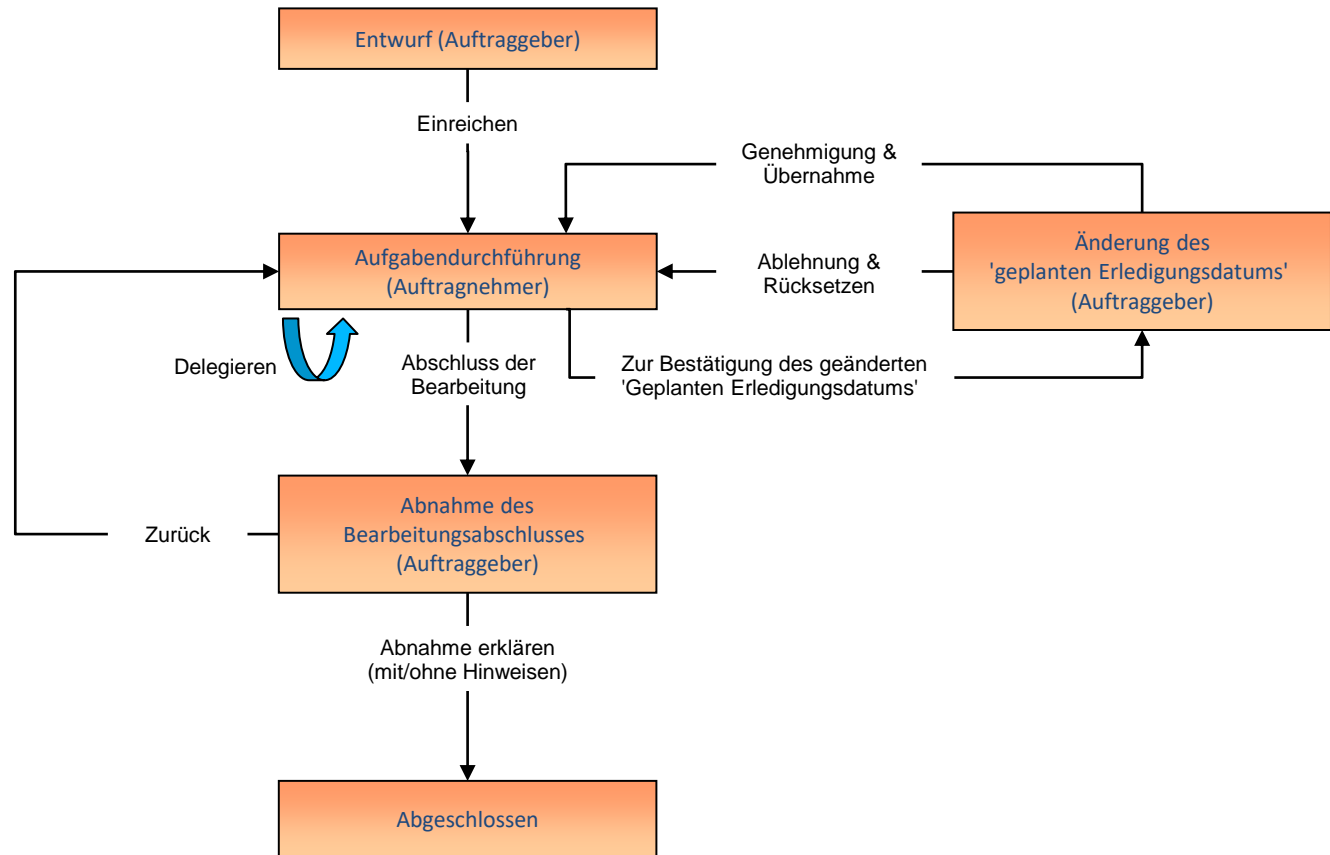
Entwurf (Auftraggeber)

Einreichen

Genehmigung & Übernahme

Aufgabendurchführung (Auftragnehmer)

Ablehnung & Rücksetzen

Änderung des 'geplanten Erledigungsdatums' (Auftraggeber)

Delegieren

Abschluss der Bearbeitung

Zur Bestätigung des geänderten 'Geplanten Erledigungsdatums'

Zurück

Abnahme des Bearbeitungsabschlusses (Auftraggeber)

Abnahme erklären (mit/ohne Hinweisen)

Abgeschlossen